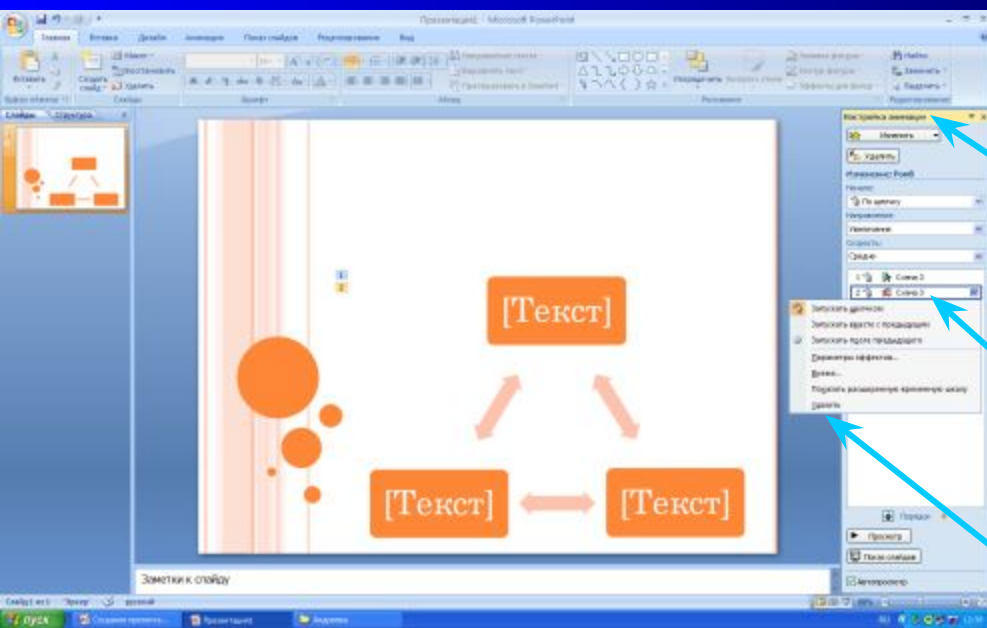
Презентация1 - Microsoft PowerPoint

Главная Вставка Дизайн Анимация Показ слайдов Рецензирование Вид

Вставить Создать слайд Макет Восстановить Удалить Буфер обмена Слайды Шрифт Абзац Рисование Упорядочить Экспресс-стили Найти Заменить Выделить Редактирование

Слайды Структура

Настройка анимации
Изменить
Удалить
Изменение: Ромб
Начало:
По щелчку
Направление:
Увеличение
Скорость:
Средне
1 Схема 3
2 Схема 3

Запускать щелчком
Запускать вместе с предыдущим
Запускать после предыдущего
Параметры эффектов...
Время...
Показать расширенную временную шкалу
Удалить

[Текст]
[Текст]
[Текст]

Порядок
Просмотр
Показ слайдов
Автопросмотр

Заметки к слайду

Слайд 1 из 1 "Эркер" русский

пуск Создание презента... Презентация1 Анимация